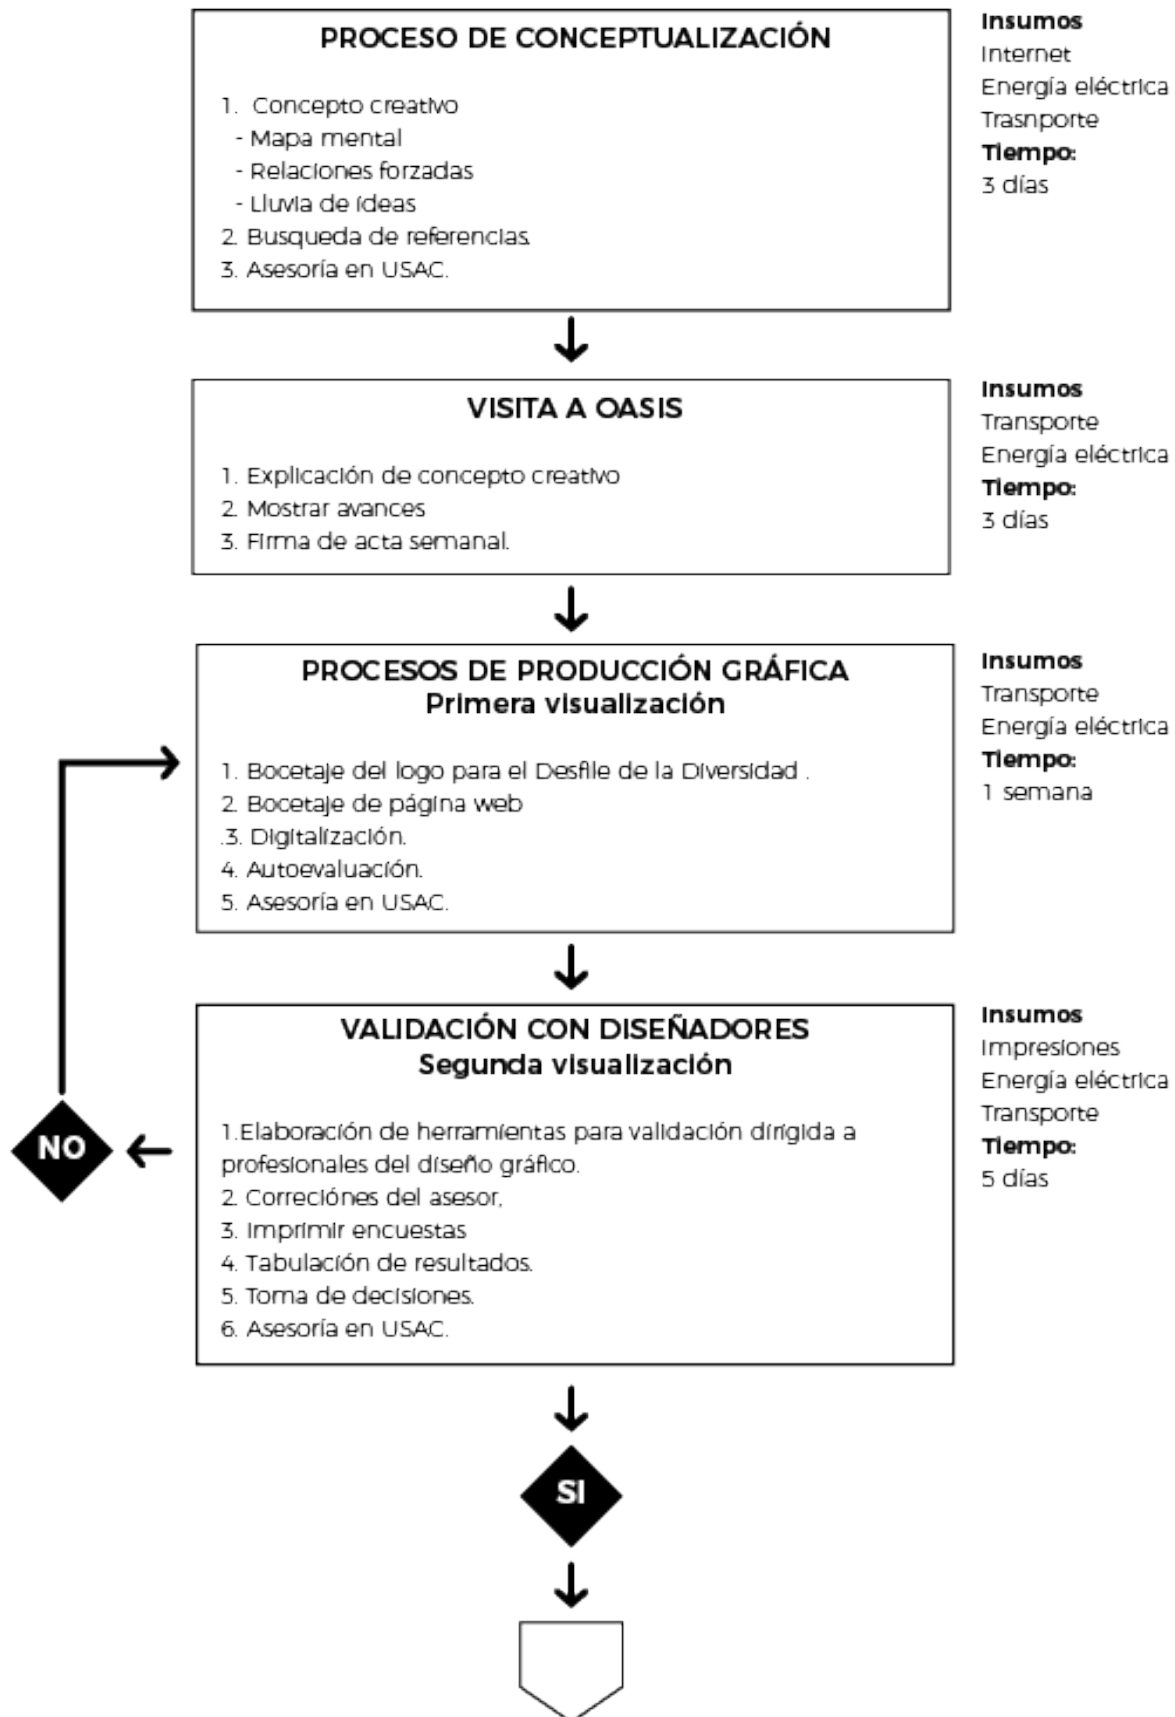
PROCESO DE CONCEPTUALIZACIÓN

1. Concepto creativo
- Mapa mental
- Relaciones forzadas
- Lluvia de ideas
2. Busqueda de referencias.
3. Asesoría en USAC.

Insumos
Internet
Energía eléctrica
Trasnporte
Tiempo:
3 días

VISITA A OASIS

1. Explicación de concepto creativo
2. Mostrar avances
3. Firma de acta semanal.

Insumos
Transporte
Energía eléctrica
Tiempo:
3 días

PROCESOS DE PRODUCCIÓN GRÁFICA
Primera visualización

1. Bocetaje del logo para el Desfile de la Diversidad .
2. Bocetaje de página web
.3. Digitalización.
4. Autoevaluación.
5. Asesoría en USAC.

Insumos
Transporte
Energía eléctrica
Tiempo:
1 semana

VALIDACIÓN CON DISEÑADORES
Segunda visualización

1.Elaboración de herramientas para validación dirigida a profesionales del diseño gráfico.
2. Correciónes del asesor,
3. Imprimir encuestas
4. Tabulación de resultados.
5. Toma de decisiones.
6. Asesoría en USAC.

Insumos
Impresiones
Energía eléctrica
Transporte
Tiempo:
5 días

NO

SI